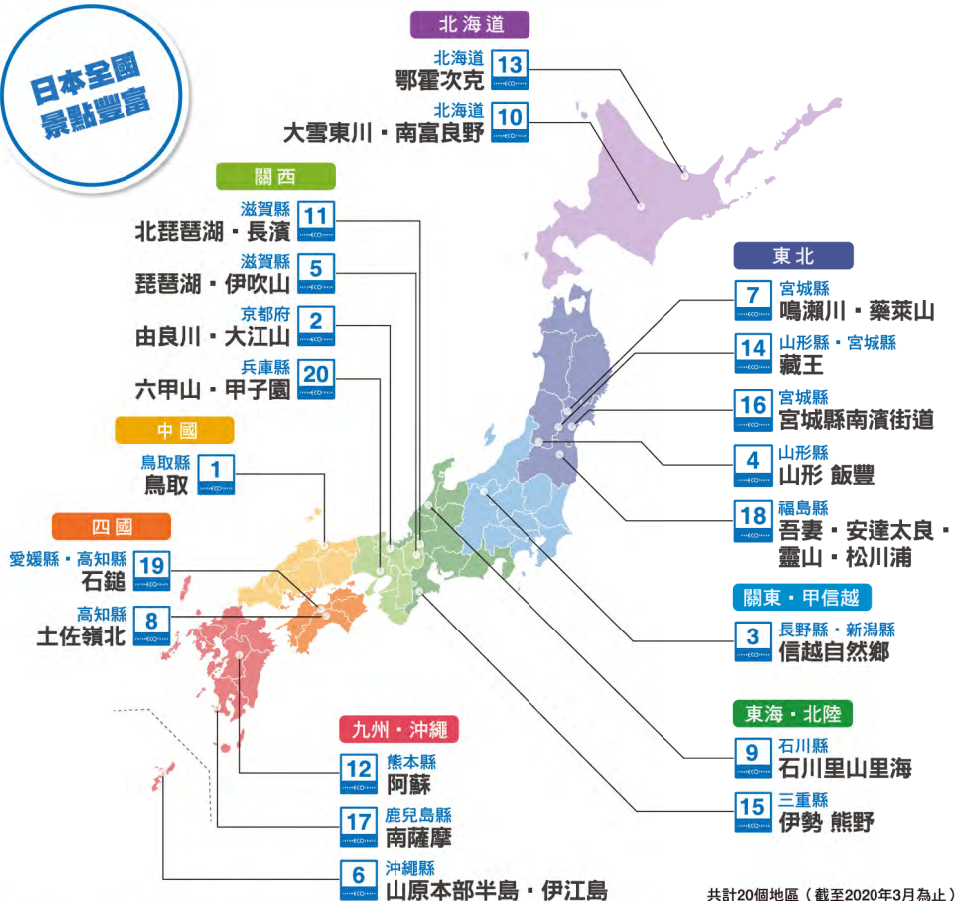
日本全國
景點豐富

北海道
北海道 13 鄂霍次克
北海道 10 大雪東川・南富良野

關西
滋賀縣 11 北琵琶湖・長濱
滋賀縣 5 琵琶湖・伊吹山
京都府 2 由良川・大江山
兵庫縣 20 六甲山・甲子園

中國
鳥取縣 1 鳥取

四國
愛媛縣・高知縣 19 石鎚
高知縣 8 土佐嶺北

東北
7 宮城縣 鳴瀨川・藥萊山
14 山形縣・宮城縣 藏王
16 宮城縣 宮城縣南濱街道
4 山形縣 山形 飯豐
18 福島縣 吾妻・安達太良・靈山・松川浦

關東・甲信越
3 長野縣・新潟縣 信越自然鄉

東海・北陸
9 石川縣 石川里山里海
15 三重縣 伊勢 熊野

九州・沖繩
12 熊本縣 阿蘇
17 鹿兒島縣 南薩摩
6 沖繩縣 山原本部半島・伊江島

共計20個地區（截至2020年3月為止）